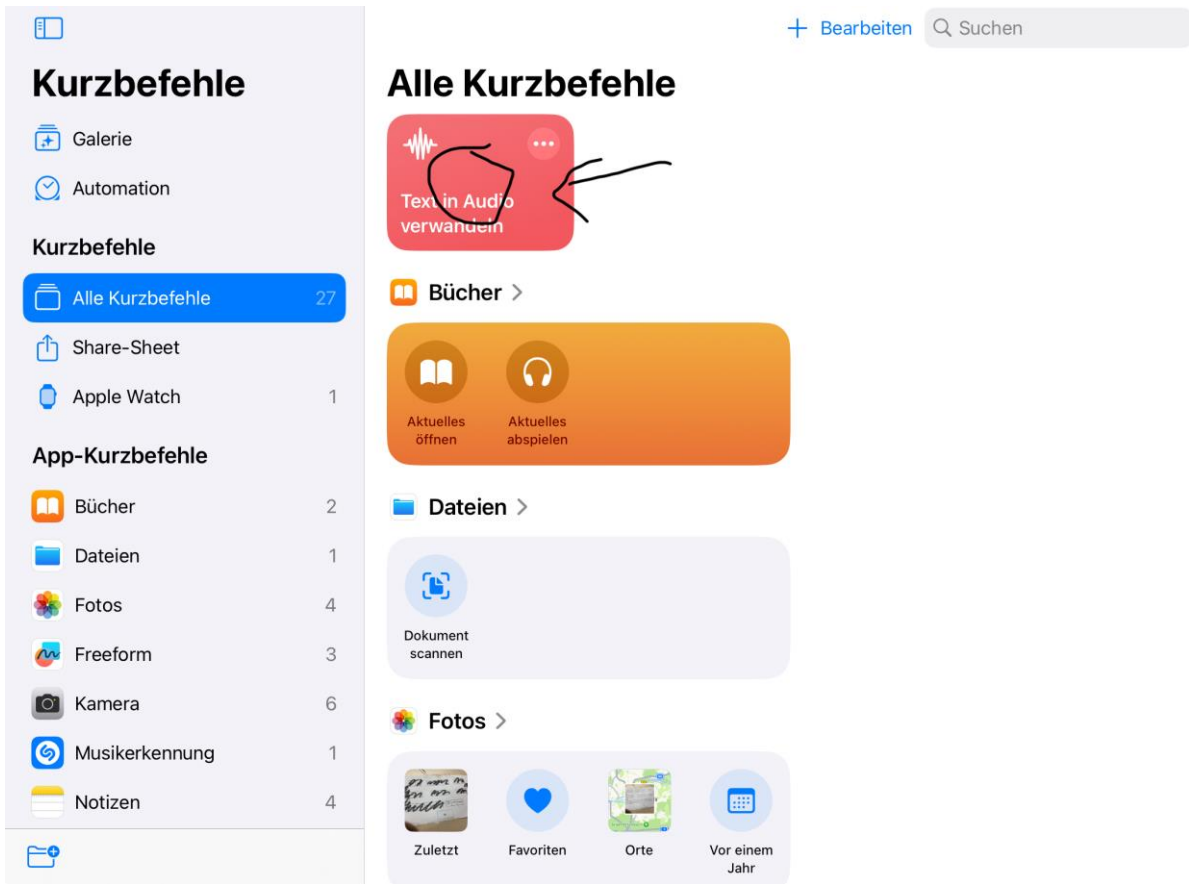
Kurzbefehle

Galerie

Automation

Kurzbefehle

Alle Kurzbefehle 27

Share-Sheet

Apple Watch 1

App-Kurzbefehle

Bücher 2

Dateien 1

Fotos 4

Freeform 3

Kamera 6

Musikerkennung 1

Notizen 4

+ Bearbeiten

Suchen

Alle Kurzbefehle

Text in Audio verwandeln

Bücher >

Aktuelles öffnen

Aktuelles abspielen

Dateien >

Dokument scannen

Fotos >

Zuletzt

Favoriten

Orte

Vor einem Jahr